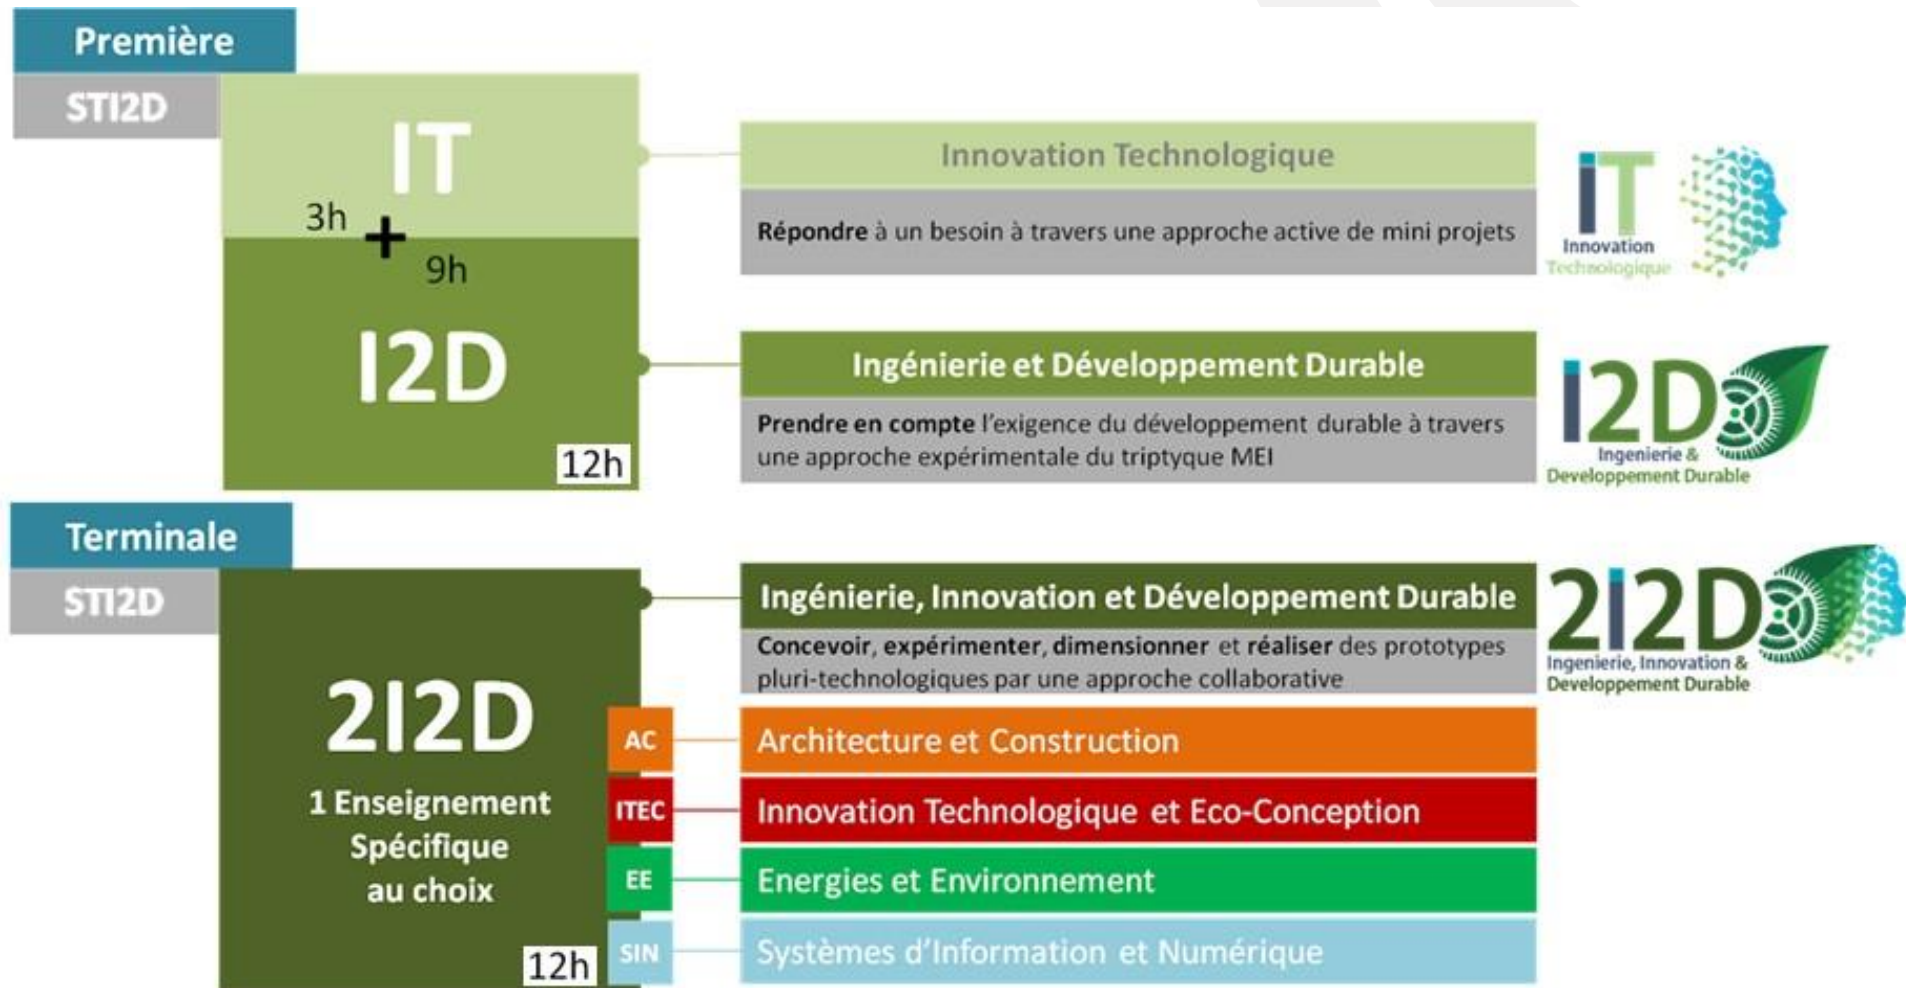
Première

STI2D

IT

3h + 9h

I2D

12h

Innovation Technologique

Répondre à un besoin à travers une approche active de mini projets

IT Innovation Technologique

Ingénierie et Développement Durable

Prendre en compte l'exigence du développement durable à travers une approche expérimentale du triptyque MEI

I2D Ingenierie & Developpement Durable

Terminale

STI2D

2I2D

1 Enseignement Spécifique au choix

12h

Ingénierie, Innovation et Développement Durable

Concevoir, expérimenter, dimensionner et réaliser des prototypes pluri-technologiques par une approche collaborative

2I2D Ingenierie, Innovation & Developpement Durable

AC — Architecture et Construction

ITEC — Innovation Technologique et Eco-Conception

EE — Energies et Environnement

SIN — Systèmes d'Information et Numérique